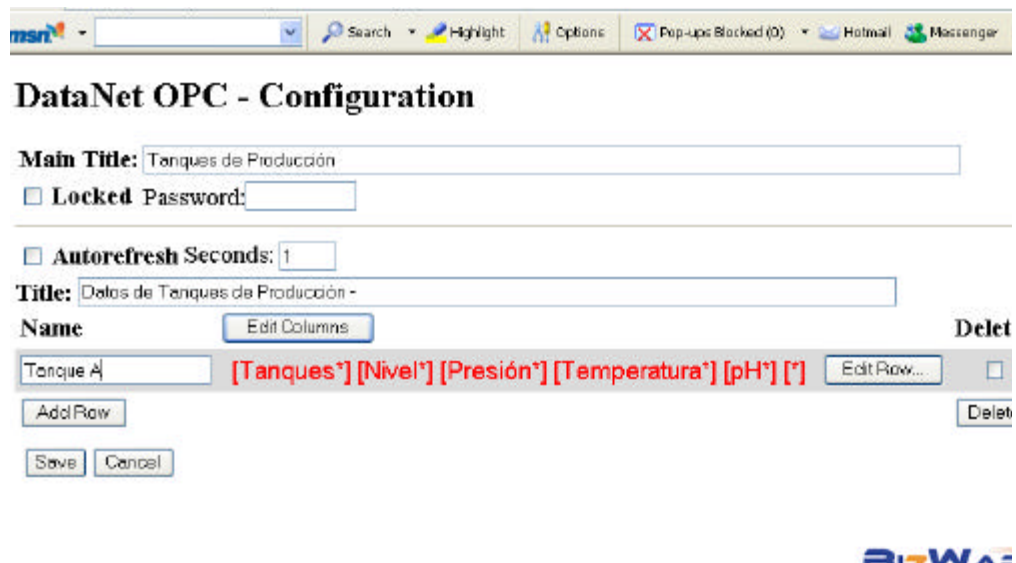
msn Search Highlight Options Pop-ups Blocked (0) Hotmail Messenger

DataNet OPC - Configuration

Main Title: Tanques de Producción

Locked Password:

Autorefresh Seconds: 1

Title: Datos de Tanques de Producción -

Name Edit Columns Delet

Tanque A [Tanques*] [Nivel*] [Presión*] [Temperatura*] [pH*] [*] Edit Row...

Add Row Delet

Save Cancel

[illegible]